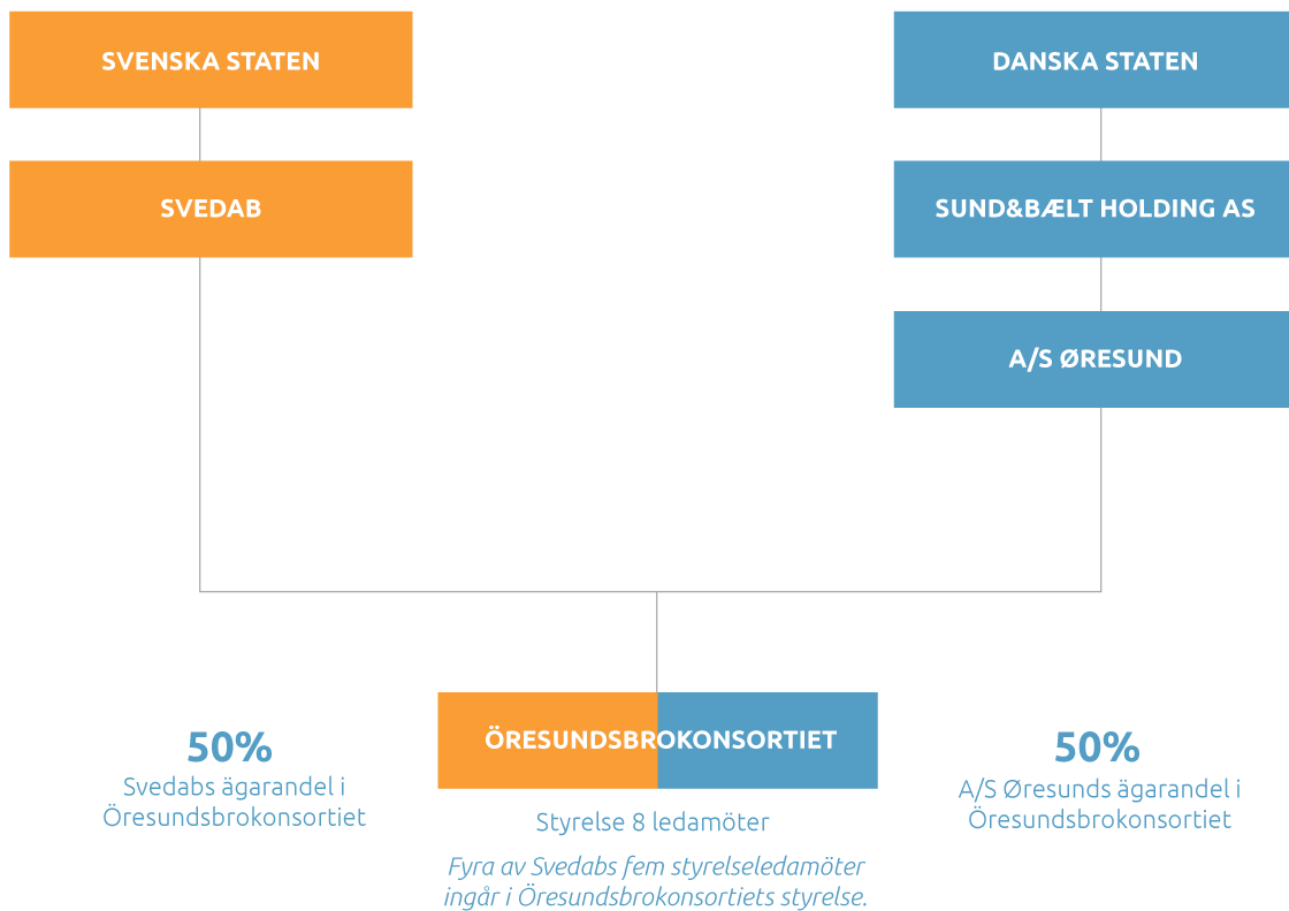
SVENSKA STATEN

DANSKA STATEN

SVEDAB

SUND&BÆLT HOLDING AS

A/S ØRESUND

50%
Svedabs ägarandel i Öresundsbrokonsortiet

ÖRESUNDSBROKONSORTIET

Styrelse 8 ledamöter

*Fyra av Svedabs fem styrelseledamöter ingår i Öresundsbrokonsortiets styrelse.*

50%
A/S Øresunds ägarandel i Öresundsbrokonsortiet